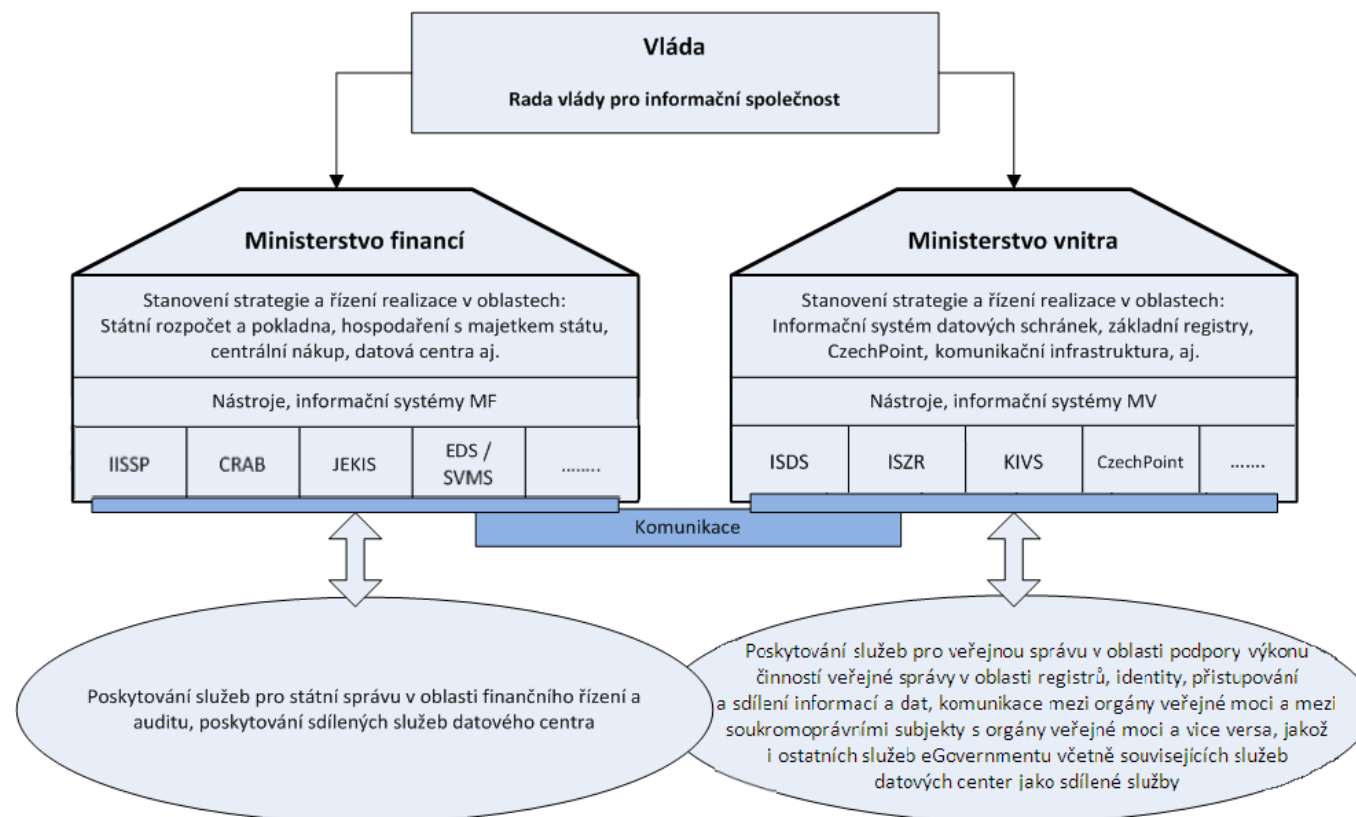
Vláda

Rada vlády pro informační společnost

Ministerstvo financí

Stanovení strategie a řízení realizace v oblastech: Státní rozpočet a pokladna, hospodaření s majetkem státu, centrální nákup, datová centra aj.

Nástroje, informační systémy MF

| IISSP | CRAB | JEKIS | EDS / SVMS | …….. |
|---|---|---|---|---|

Ministerstvo vnitra

Stanovení strategie a řízení realizace v oblastech: Informační systém datových schránek, základní registry, CzechPoint, komunikační infrastruktura, aj.

Nástroje, informační systémy MV

| ISDS | ISZR | KIVS | CzechPoint | …… |
|---|---|---|---|---|

Komunikace

Poskytování služeb pro státní správu v oblasti finančního řízení a auditu, poskytování sdílených služeb datového centra

Poskytování služeb pro veřejnou správu v oblasti podpory výkonu činností veřejné správy v oblasti registrů, identity, přistupování a sdílení informací a dat, komunikace mezi orgány veřejné moci a mezi soukromoprávními subjekty s orgány veřejné moci a vice versa, jakož i ostatních služeb eGovernmentu včetně souvisejících služeb datových center jako sdílené služby